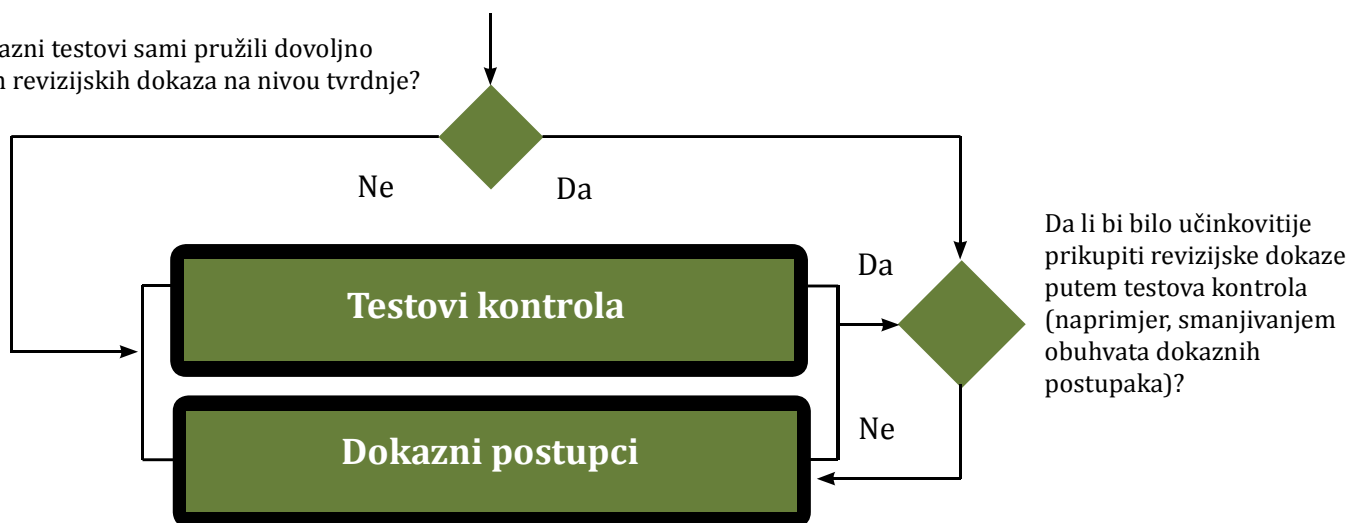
azni testovi sami pružili dovoljno
n revizijskih dokaza na nivou tvrdnje?

Ne

Da

Da li bi bilo učinkovitije prikupiti revizijske dokaze putem testova kontrola (naprimjer, smanjivanjem obuhvata dokaznih postupaka)?

Da

Testovi kontrola

Ne

Dokazni postupci